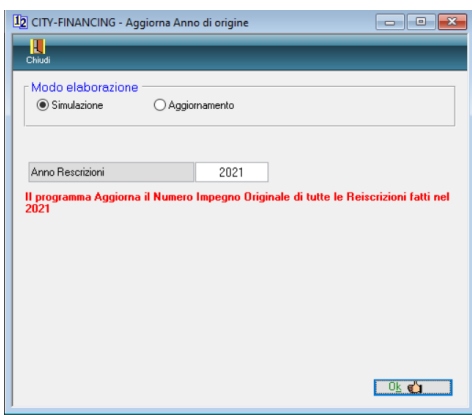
CITY-FINANCING - Aggiorna Anno di origine

Chiudi

Modo elaborazione

Simulazione

Aggiornamento

Anno Rescrizioni

2021

Il programma Aggiorna il Numero Impegno Originale di tutte le Reiscrizioni fatti nel 2021

Ok